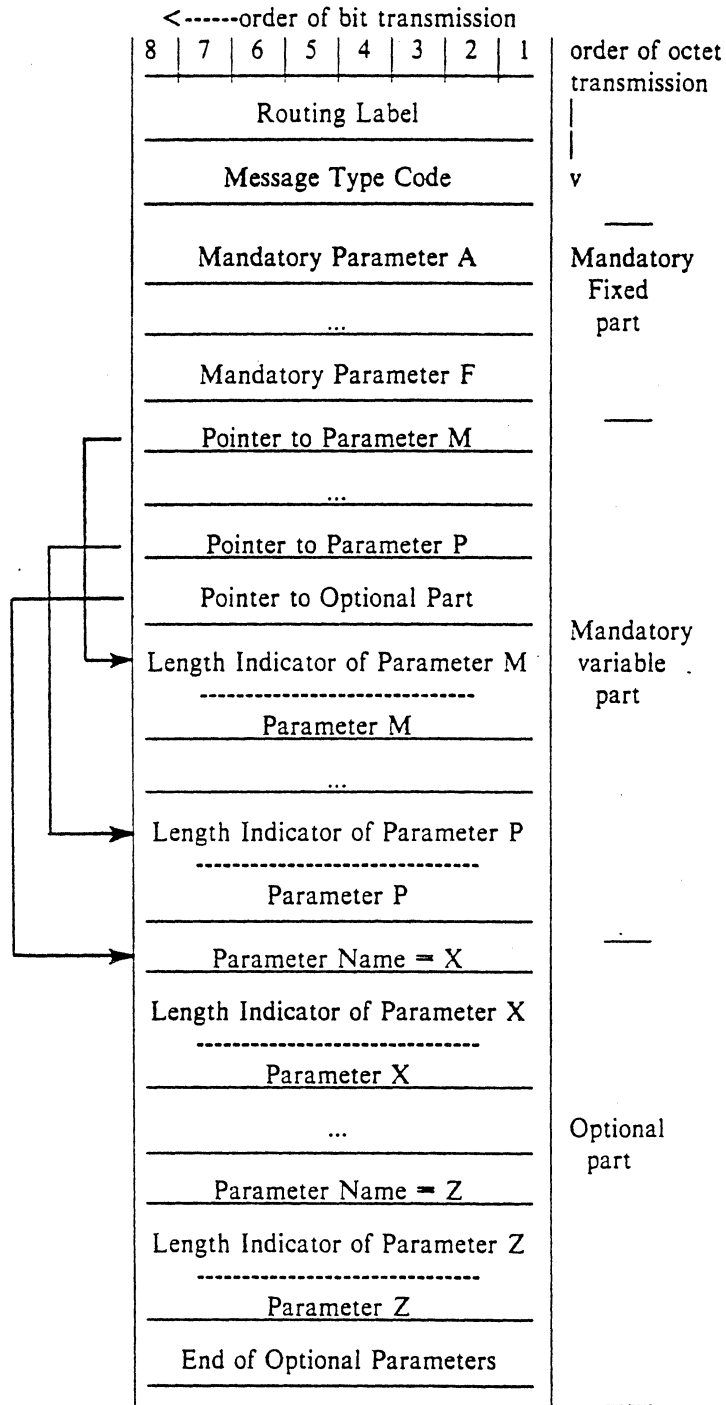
<------order of bit transmission

8 | 7 | 6 | 5 | 4 | 3 | 2 | 1

order of octet transmission
|
|
v

Routing Label

Message Type Code

Mandatory Parameter A

...

Mandatory Parameter F

Mandatory Fixed part

Pointer to Parameter M

...

Pointer to Parameter P

Pointer to Optional Part

Length Indicator of Parameter M

Parameter M

...

Length Indicator of Parameter P

Parameter P

Mandatory variable part

Parameter Name = X

Length Indicator of Parameter X

Parameter X

...

Parameter Name = Z

Length Indicator of Parameter Z

Parameter Z

End of Optional Parameters

Optional part